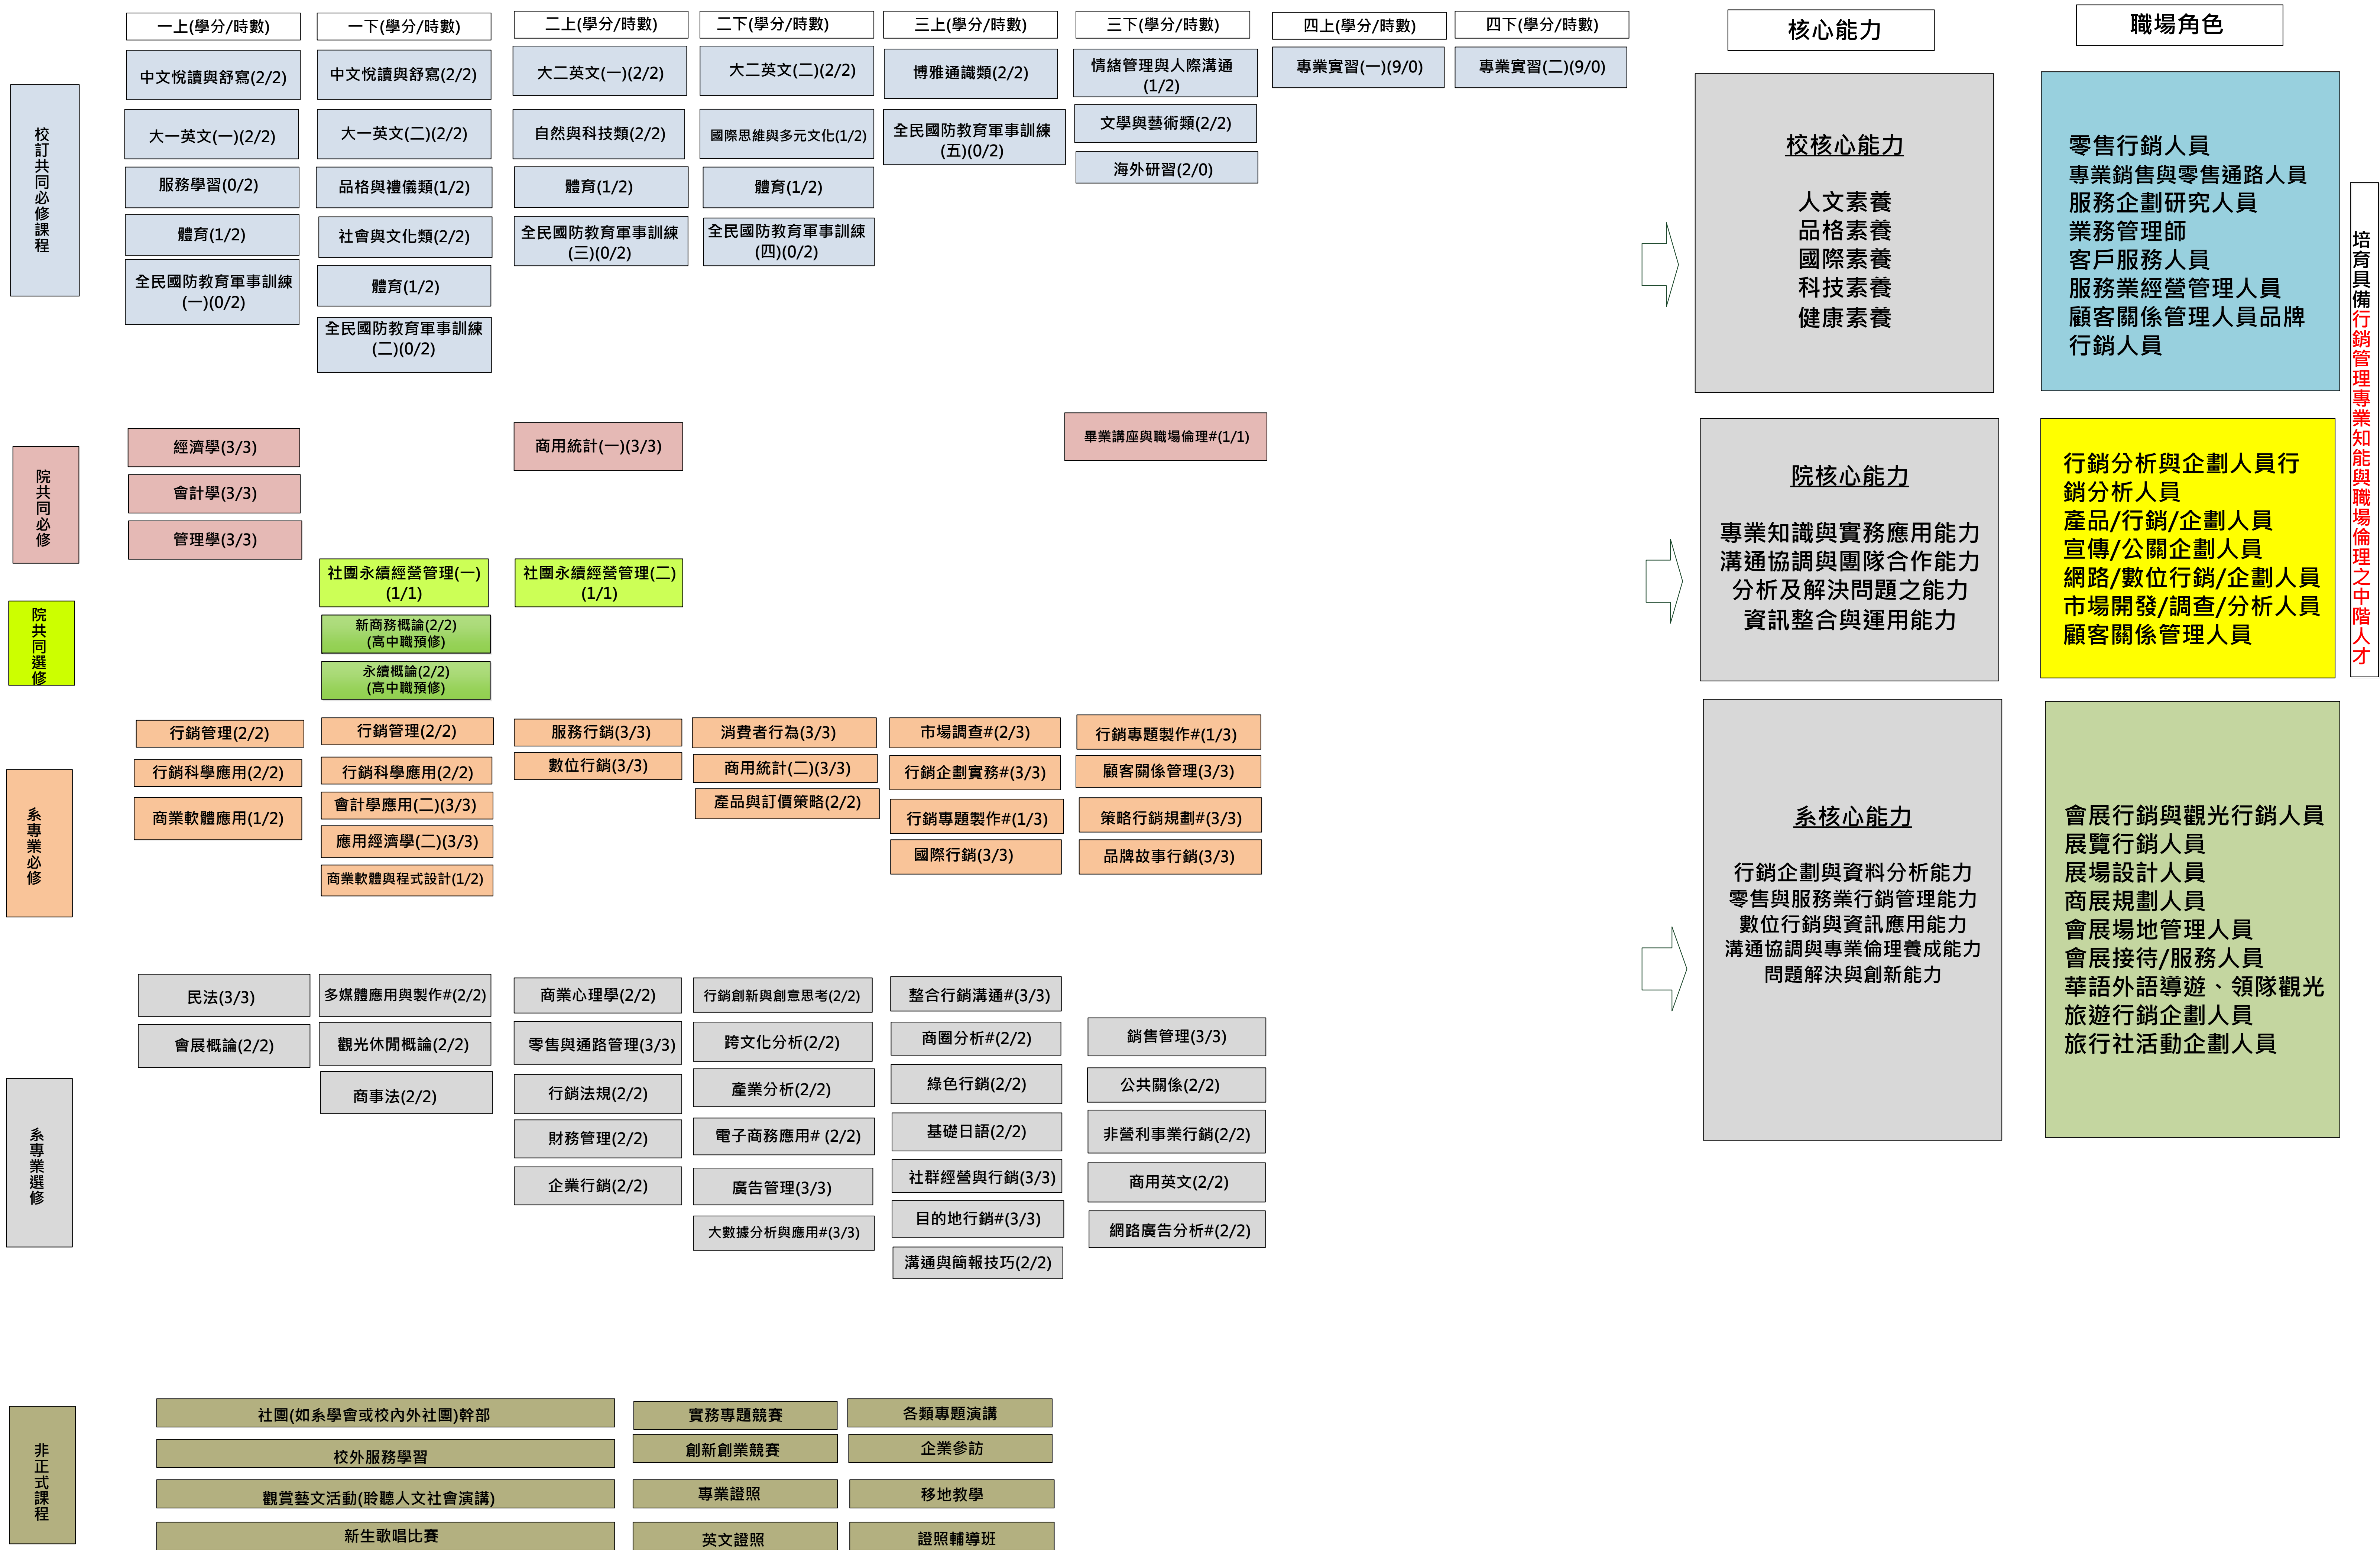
一上(學分/時數)
一下(學分/時數)
二上(學分/時數)
二下(學分/時數)
三上(學分/時數)
三下(學分/時數)
四上(學分/時數)
四下(學分/時數)
核心能力
職場角色

校訂共同必修課程

中文悅讀與舒寫(2/2)
大一英文(一)(2/2)
服務學習(0/2)
體育(1/2)
全民國防教育軍事訓練(一)(0/2)

中文悅讀與舒寫(2/2)
大一英文(二)(2/2)
品格與禮儀類(1/2)
社會與文化類(2/2)
體育(1/2)
全民國防教育軍事訓練(二)(0/2)

大二英文(一)(2/2)
自然與科技類(2/2)
體育(1/2)
全民國防教育軍事訓練(三)(0/2)

大二英文(二)(2/2)
國際思維與多元文化(1/2)
體育(1/2)
全民國防教育軍事訓練(四)(0/2)

博雅通識類(2/2)
全民國防教育軍事訓練(五)(0/2)

情緒管理與人際溝通(1/2)
文學與藝術類(2/2)
海外研習(2/0)

專業實習(一)(9/0)
專業實習(二)(9/0)

校核心能力
人文素養
品格素養
國際素養
科技素養
健康素養

零售行銷人員
專業銷售與零售通路人員
服務企劃研究人員
業務管理師
客戶服務人員
服務業經營管理人員
顧客關係管理人員品牌行銷人員

院共同必修
經濟學(3/3)
會計學(3/3)
管理學(3/3)
商用統計(一)(3/3)
畢業講座與職場倫理#(1/1)

院核心能力
專業知識與實務應用能力
溝通協調與團隊合作能力
分析及解決問題之能力
資訊整合與運用能力

行銷分析與企劃人員行銷分析人員
產品/行銷/企劃人員
宣傳/公關企劃人員
網路/數位行銷/企劃人員
市場開發/調查/分析人員
顧客關係管理人員

培育具備行銷管理專業知能與職場倫理之中階人才

院共同選修
社團永續經營管理(一)(1/1)
新商務概論(2/2)(高中職預修)
永續概論(2/2)(高中職預修)
社團永續經營管理(二)(1/1)

系專業必修
行銷管理(2/2)
行銷科學應用(2/2)
商業軟體應用(1/2)
行銷管理(2/2)
行銷科學應用(2/2)
會計學應用(二)(3/3)
應用經濟學(二)(3/3)
商業軟體與程式設計(1/2)
服務行銷(3/3)
數位行銷(3/3)
消費者行為(3/3)
商用統計(二)(3/3)
產品與訂價策略(2/2)
市場調查#(2/3)
行銷企劃實務#(3/3)
行銷專題製作#(1/3)
國際行銷(3/3)
行銷專題製作#(1/3)
顧客關係管理(3/3)
策略行銷規劃#(3/3)
品牌故事行銷(3/3)

系核心能力
行銷企劃與資料分析能力
零售與服務業行銷管理能力
數位行銷與資訊應用能力
溝通協調與專業倫理養成能力
問題解決與創新能力

會展行銷與觀光行銷人員
展覽行銷人員
展場設計人員
商展規劃人員
會展場地管理人員
會展接待/服務人員
華語外語導遊、領隊觀光旅遊行銷企劃人員
旅行社活動企劃人員

系專業選修
民法(3/3)
會展概論(2/2)
多媒體應用與製作#(2/2)
觀光休閒概論(2/2)
商事法(2/2)
商業心理學(2/2)
零售與通路管理(3/3)
行銷法規(2/2)
財務管理(2/2)
企業行銷(2/2)
行銷創新與創意思考(2/2)
跨文化分析(2/2)
產業分析(2/2)
電子商務應用# (2/2)
廣告管理(3/3)
大數據分析與應用#(3/3)
整合行銷溝通#(3/3)
商圈分析#(2/2)
綠色行銷(2/2)
基礎日語(2/2)
社群經營與行銷(3/3)
目的地行銷#(3/3)
溝通與簡報技巧(2/2)
銷售管理(3/3)
公共關係(2/2)
非營利事業行銷(2/2)
商用英文(2/2)
網路廣告分析#(2/2)

非正式課程
社團(如系學會或校內外社團)幹部
校外服務學習
觀賞藝文活動(聆聽人文社會演講)
新生歌唱比賽
實務專題競賽
創新創業競賽
專業證照
英文證照
各類專題演講
企業參訪
移地教學
證照輔導班